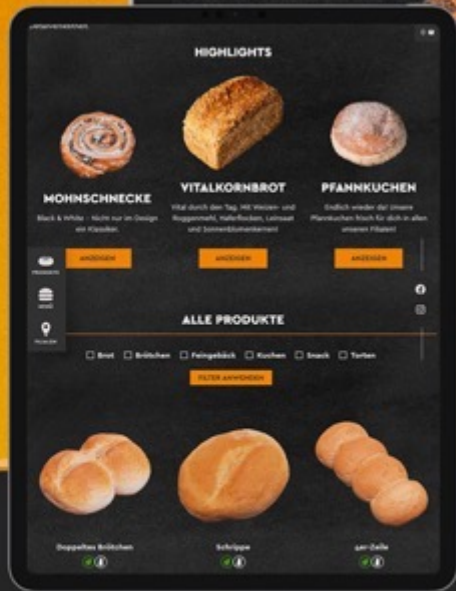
HIGHLIGHTS

MOHNSCHNECKE

Black & White – nicht nur im Design ein Klassiker.

ANZEIGEN

VITALKORNBROT

Vital durch den Tag. Mit Weizen- und Roggenmehl, Haferflocken, Leinsaat und Sonnenblumenkernen!

ANZEIGEN

PFANNKUCHEN

Endlich wieder da! Unsere Pfannkuchen frisch für dich in allen unseren Filialen!

ANZEIGEN

PRODUKTE

MENÜ

FILIALEN

ALLE PRODUKTE

Brot Brötchen Feingebäck Kuchen Snack Torten

FILTER ANWENDEN

Doppeltes Brötchen

Schrippe

4er-Zeile